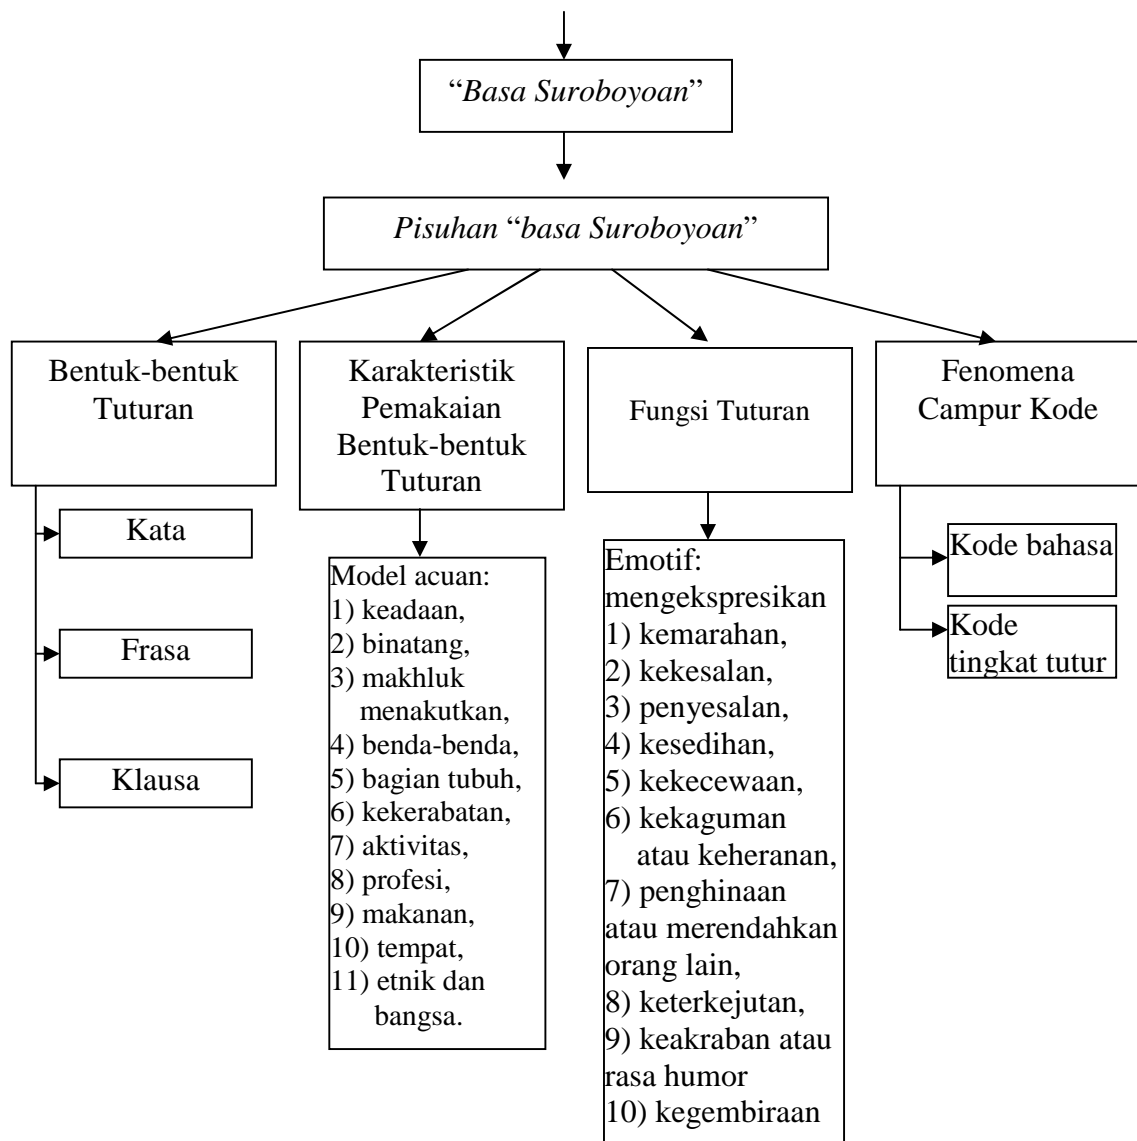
"*Basa Suroboyoan*"

*Pisuhan* "*basa Suroboyoan*"

Bentuk-bentuk Tuturan

Kata

Frasa

Klausa

Karakteristik Pemakaian Bentuk-bentuk Tuturan

Model acuan:
1) keadaan,
2) binatang,
3) makhluk menakutkan,
4) benda-benda,
5) bagian tubuh,
6) kekerabatan,
7) aktivitas,
8) profesi,
9) makanan,
10) tempat,
11) etnik dan bangsa.

Fungsi Tuturan

Emotif: mengekspresikan
1) kemarahan,
2) kekesalan,
3) penyesalan,
4) kesedihan,
5) kekecewaan,
6) kekaguman atau keheranan,
7) penghinaan atau merendahkan orang lain,
8) keterkejutan,
9) keakraban atau rasa humor
10) kegembiraan

Fenomena Campur Kode

Kode bahasa

Kode tingkat tutur